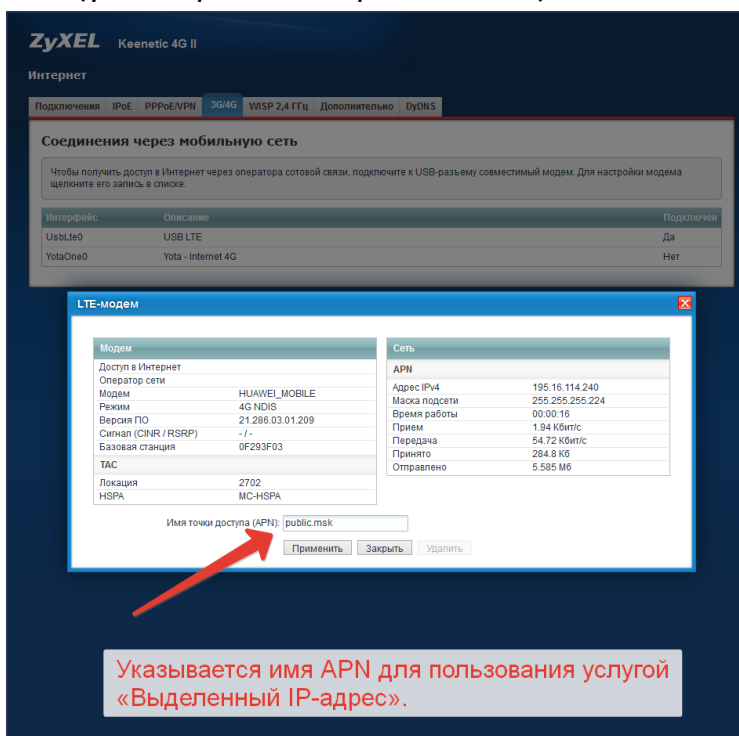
ZyXEL Keenetic 4G II

Интернет

Подключения | IPoE | PPPoE/VPN | 3G/4G | WISP 2,4 ГГц | Дополнительно | DyDNS

Соединения через мобильную сеть

Чтобы получить доступ в Интернет через оператора сотовой связи, подключите к USB-разъему совместимый модем. Для настройки модема щелкните его запись в списке.

| Интерфейс | Описание | Подключен |
|---|---|---|
| UsbLte0 | USB LTE | Да |
| YotaOne0 | Yota - Internet 4G | Нет |

LTE-модем

Модем

| | |
|---|---|
| Доступ в Интернет | |
| Оператор сети | |
| Модем | HUAWEI_MOBILE |
| Режим | 4G NDIS |
| Версия ПО | 21.286.03.01.209 |
| Сигнал (CINR / RSRP) | - / - |
| Базовая станция | 0F293F03 |

TAC

| | |
|---|---|
| Локация | 2702 |
| HSPA | MC-HSPA |

Сеть

APN

| | |
|---|---|
| Адрес IPv4 | 195.16.114.240 |
| Маска подсети | 255.255.255.224 |
| Время работы | 00:00:16 |
| Прием | 1.94 Кбит/с |
| Передача | 54.72 Кбит/с |
| Принято | 284.8 Кб |
| Отправлено | 5.585 Мб |

Имя точки доступа (APN): public.msk

Применить | Закрыть | Удалить

Указывается имя APN для пользования услугой «Выделенный IP-адрес».